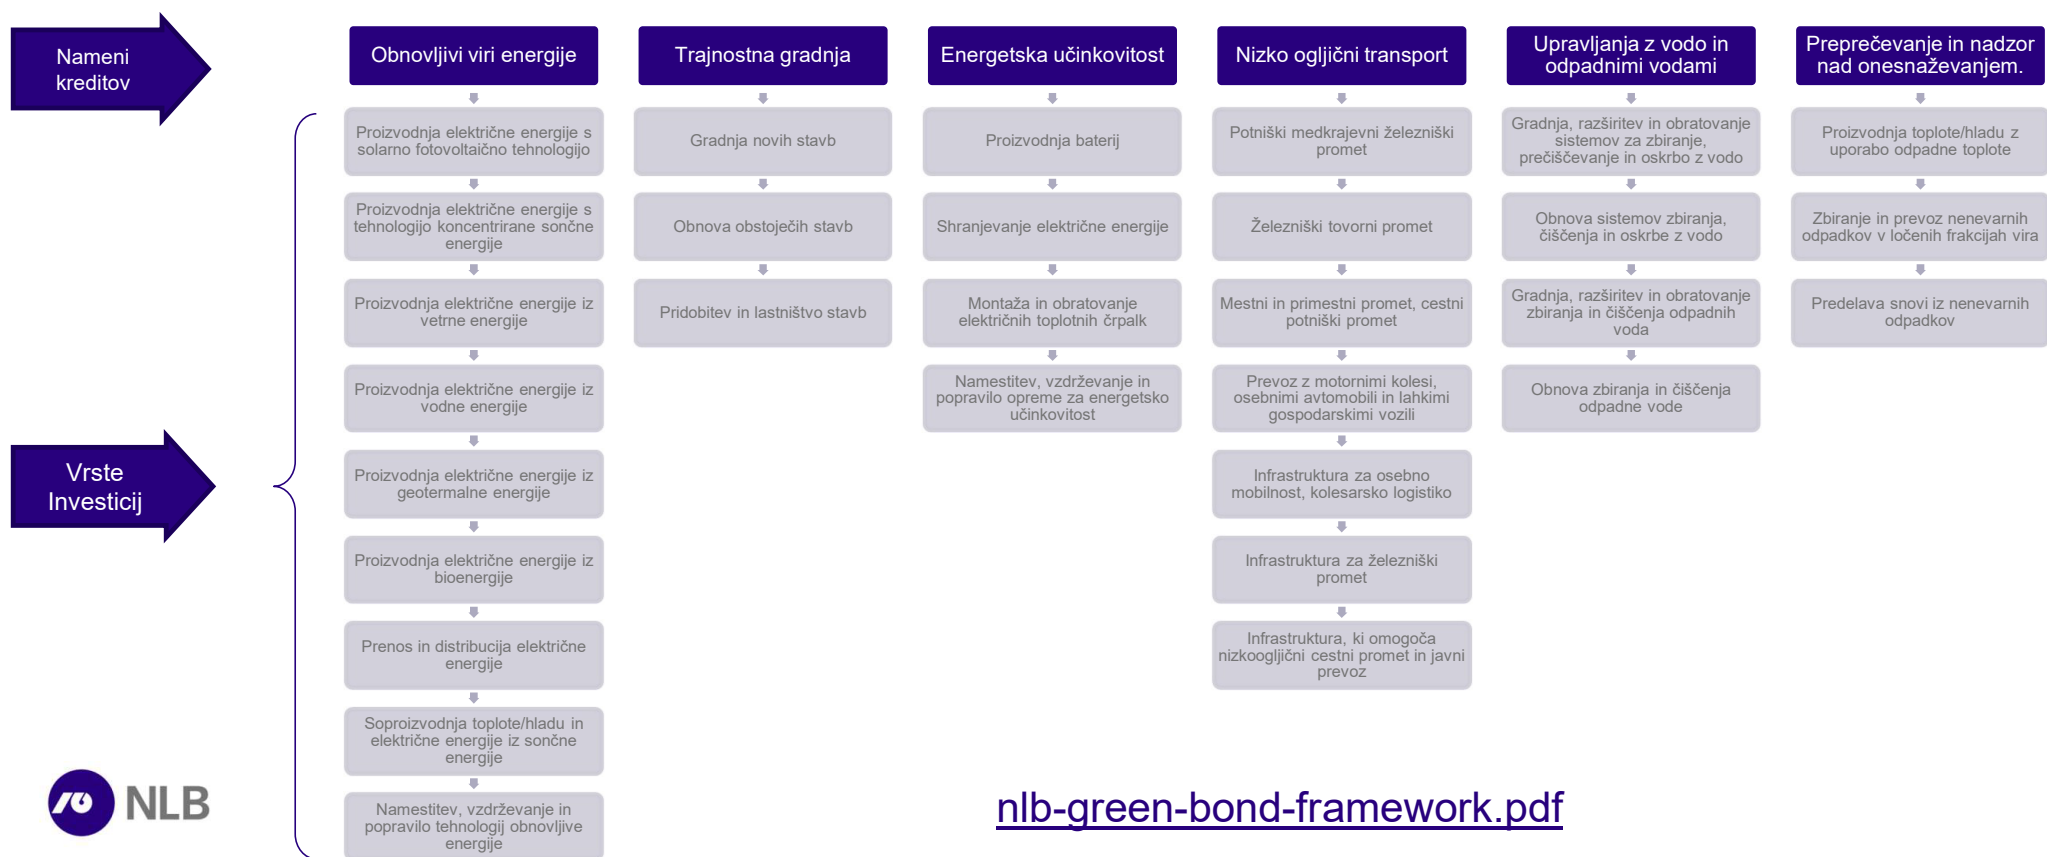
Nameni kreditov

Vrste Investicij

Obnovljivi viri energije

Proizvodnja električne energije s solarno fotovoltaično tehnologijo

Proizvodnja električne energije s tehnologijo koncentrirane sončne energije

Proizvodnja električne energije iz vetrne energije

Proizvodnja električne energije iz vodne energije

Proizvodnja električne energije iz geotermalne energije

Proizvodnja električne energije iz bioenergije

Prenos in distribucija električne energije

Soproizvodnja toplote/hladu in električne energije iz sončne energije

Namestitev, vzdrževanje in popravilo tehnologij obnovljive energije

Trajnostna gradnja

Gradnja novih stavb

Obnova obstoječih stavb

Pridobitev in lastništvo stavb

Energetska učinkovitost

Proizvodnja baterij

Shranjevanje električne energije

Montaža in obratovanje električnih toplotnih črpalk

Namestitev, vzdrževanje in popravilo opreme za energetsko učinkovitost

Nizko ogljični transport

Potniški medkrajevni železniški promet

Železniški tovorni promet

Mestni in primestni promet, cestni potniški promet

Prevoz z motornimi kolesi, osebnimi avtomobili in lahkimi gospodarskimi vozili

Infrastruktura za osebno mobilnost, kolesarsko logistiko

Infrastruktura za železniški promet

Infrastruktura, ki omogoča nizkoogljični cestni promet in javni prevoz

Upravljanja z vodo in odpadnimi vodami

Gradnja, razširitev in obratovanje sistemov za zbiranje, prečiščevanje in oskrbo z vodo

Obnova sistemov zbiranja, čiščenja in oskrbe z vodo

Gradnja, razširitev in obratovanje zbiranja in čiščenja odpadnih voda

Obnova zbiranja in čiščenja odpadne vode

Preprečevanje in nadzor nad onesnaževanjem.

Proizvodnja toplote/hladu z uporabo odpadne toplote

Zbiranje in prevoz nenevarnih odpadkov v ločenih frakcijah vira

Predelava snovi iz nenevarnih odpadkov

NLB

nlb-green-bond-framework.pdf